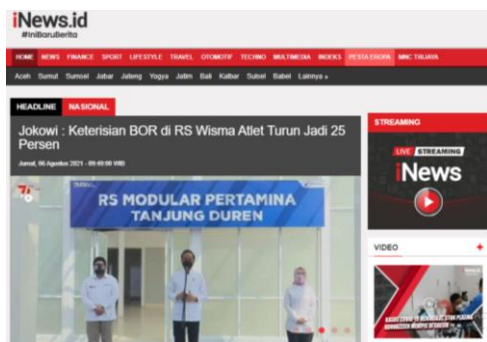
iNews.id
#IniBaruBerita

HOME NEWS FINANCE SPORT LIFESTYLE TRAVEL OTOMOTIF TECHNO MULTIMEDIA INDEKS PESTA EROPA MNC TRIJAYA

Aceh Sumut Sumsel Jabar Jateng Yogya Jatim Bali Kalbar Sulsel Babel Lainnya »

HEADLINE NASIONAL

Jokowi : Keterisian BOR di RS Wisma Atlet Turun Jadi 25 Persen

Jumat, 06 Agustus 2021 - 09:49:00 WIB

RS MODULAR PERTAMINA TANJUNG DUREN

STREAMING

LIVE STREAMING iNews

VIDEO

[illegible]